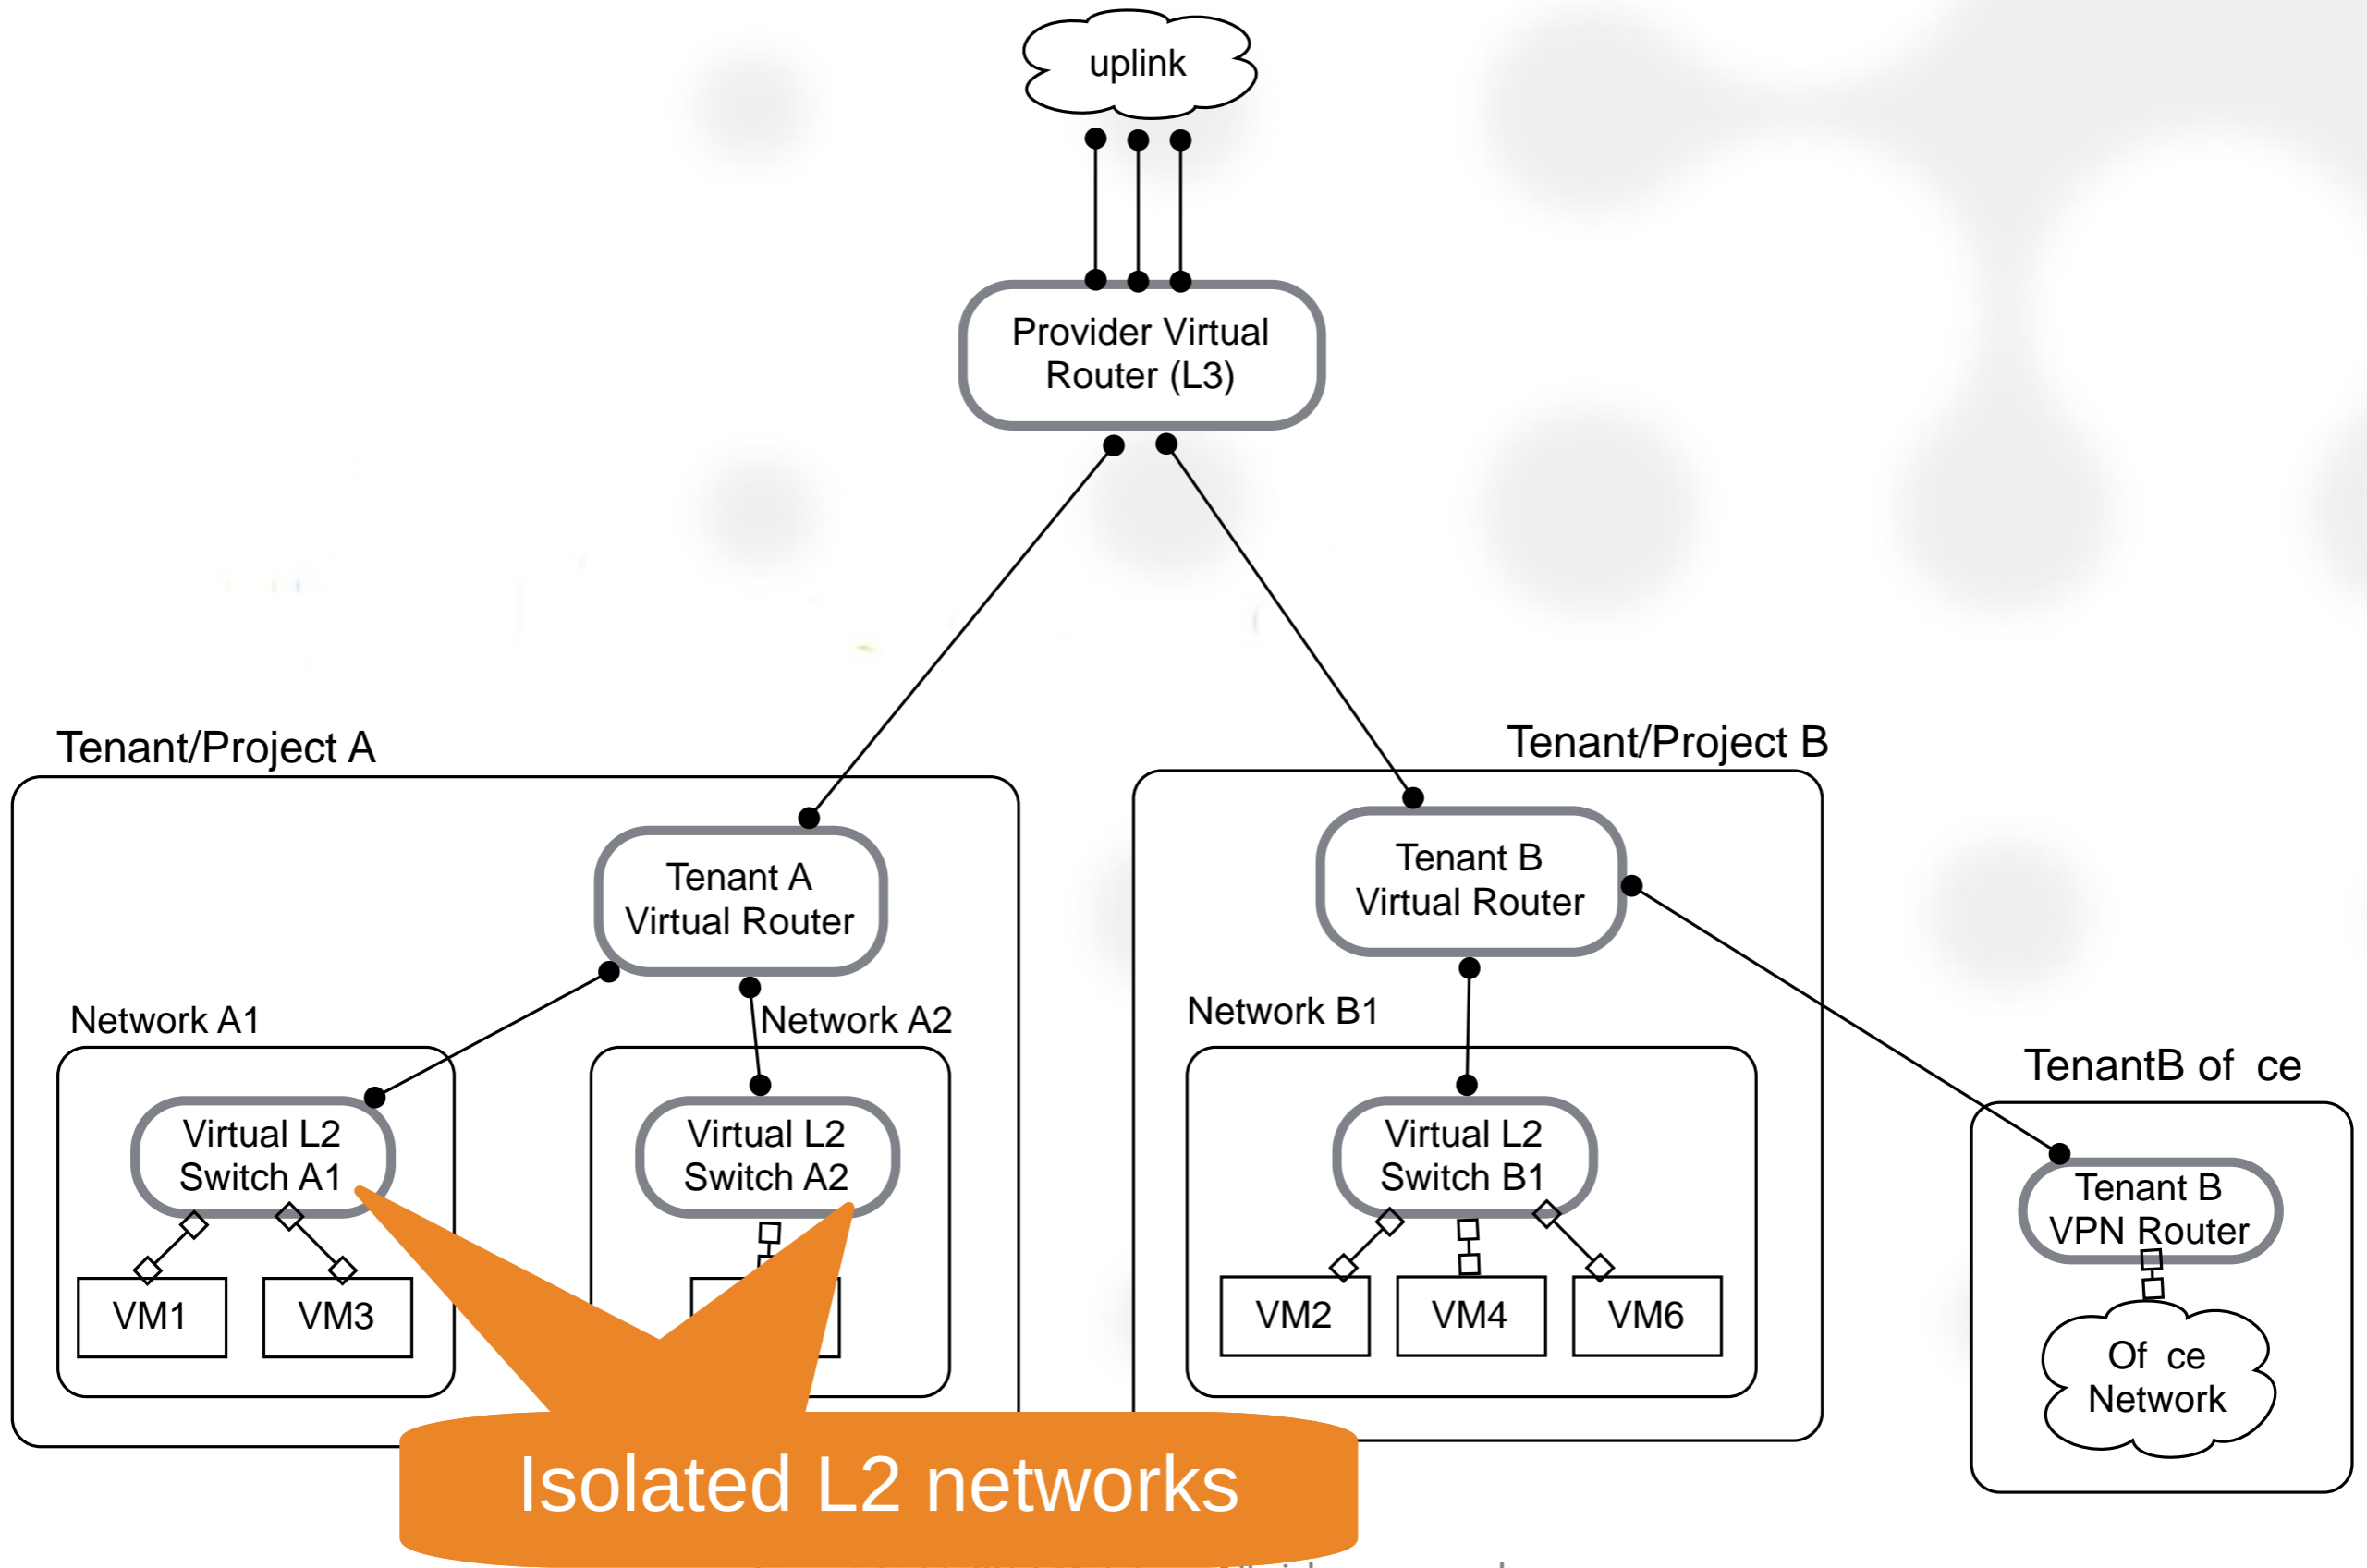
uplink

Provider Virtual Router (L3)

Tenant/Project A

Tenant A Virtual Router

Network A1

Virtual L2 Switch A1

VM1

VM3

Network A2

Virtual L2 Switch A2

Tenant/Project B

Tenant B Virtual Router

Network B1

Virtual L2 Switch B1

VM2

VM4

VM6

TenantB of ce

Tenant B VPN Router

Of ce Network

Isolated L2 networks